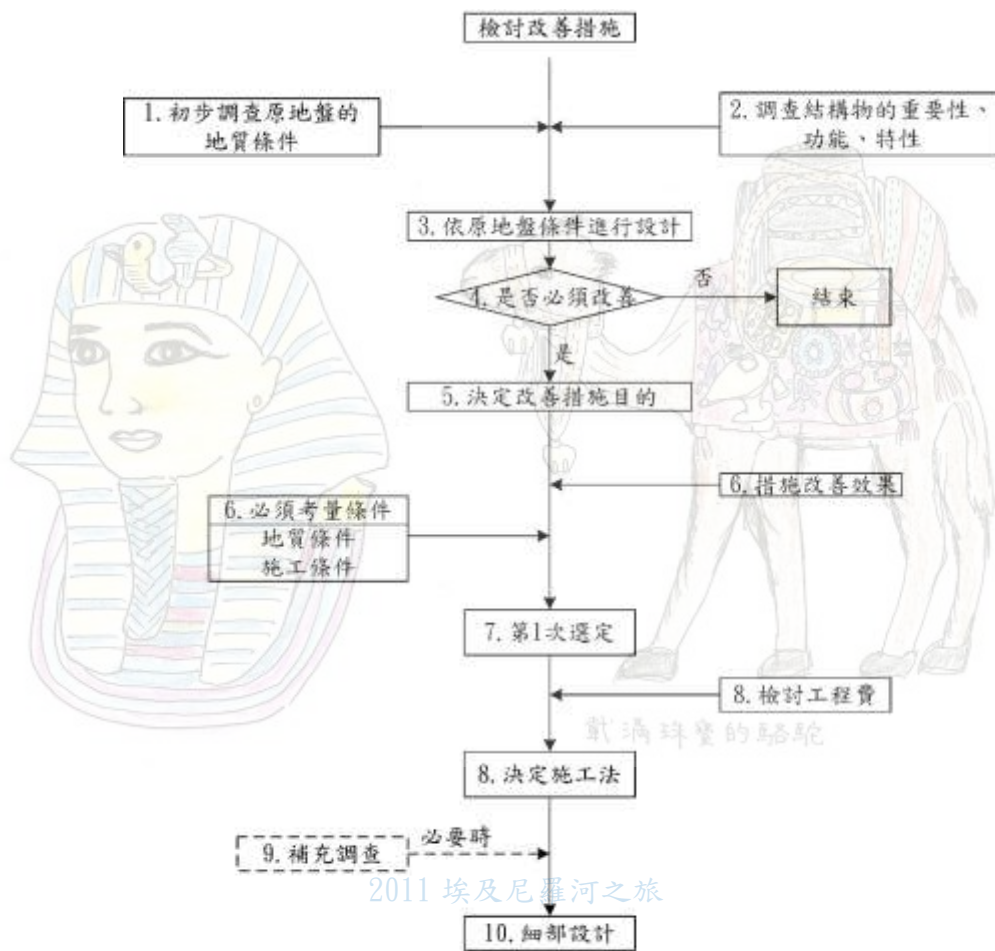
檢討改善措施

1. 初步調查原地盤的地質條件

2. 調查結構物的重要性、功能、特性

3. 依原地盤條件進行設計

4. 是否必須改善

否

結束

是

5. 決定改善措施目的

6. 措施改善效果

6. 必須考量條件
地質條件
施工條件

7. 第1次選定

8. 檢討工程費

載滿珠寶的駱駝

8. 決定施工法

9. 補充調查

必要時

2011 埃及尼羅河之旅

10. 細部設計